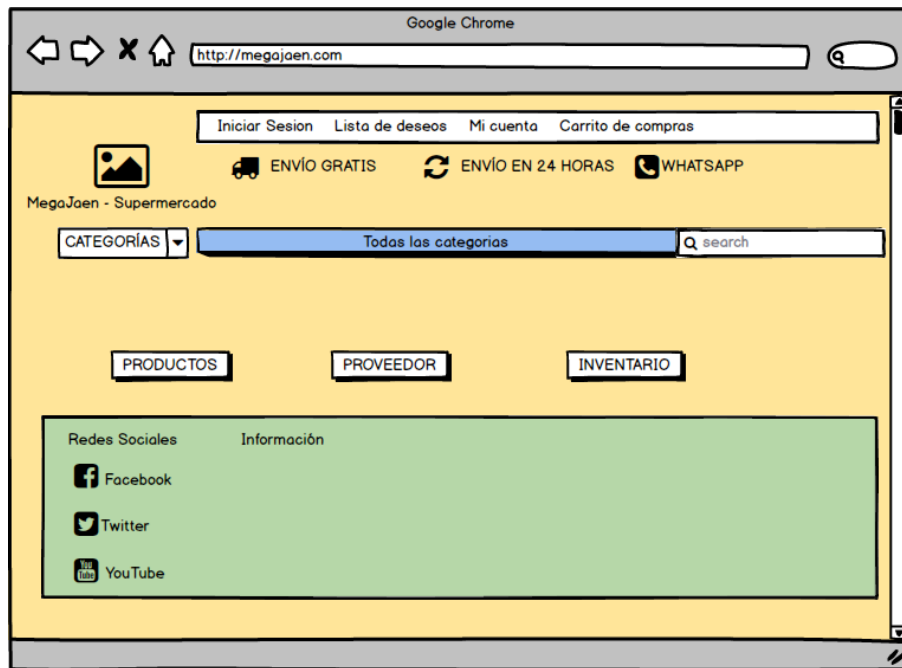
Google Chrome

http://megajaen.com

Iniciar Sesion Lista de deseos Mi cuenta Carrito de compras

ENVÍO GRATIS ENVÍO EN 24 HORAS WHATSAPP

MegaJaen - Supermercado

CATEGORÍAS

Todas las categorias

search

PRODUCTOS

PROVEEDOR

INVENTARIO

Redes Sociales

Información

Facebook

Twitter

YouTube